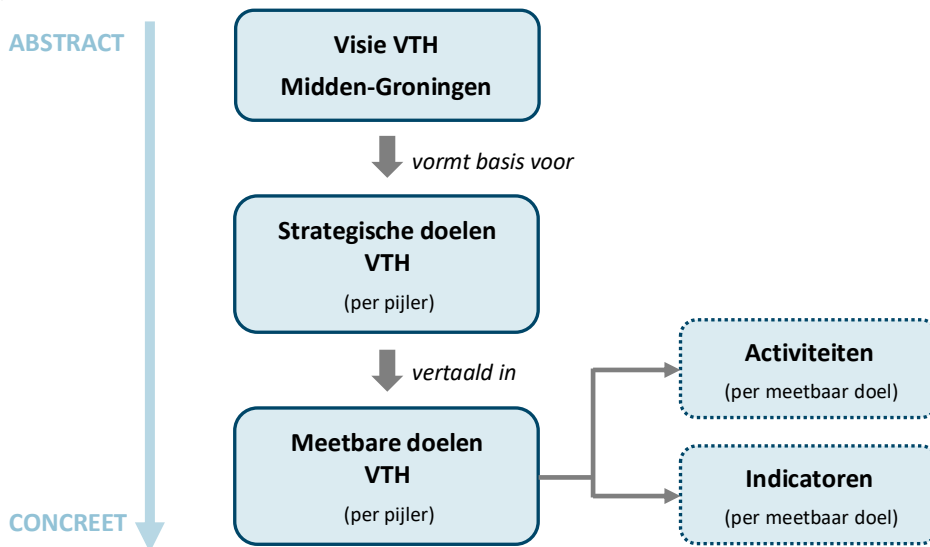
ABSTRACT

Visie VTH
Midden-Groningen

vormt basis voor

Strategische doelen VTH
(per pijler)

vertaald in

Meetbare doelen VTH
(per pijler)

Activiteiten
(per meetbaar doel)

Indicatoren
(per meetbaar doel)

CONCREET